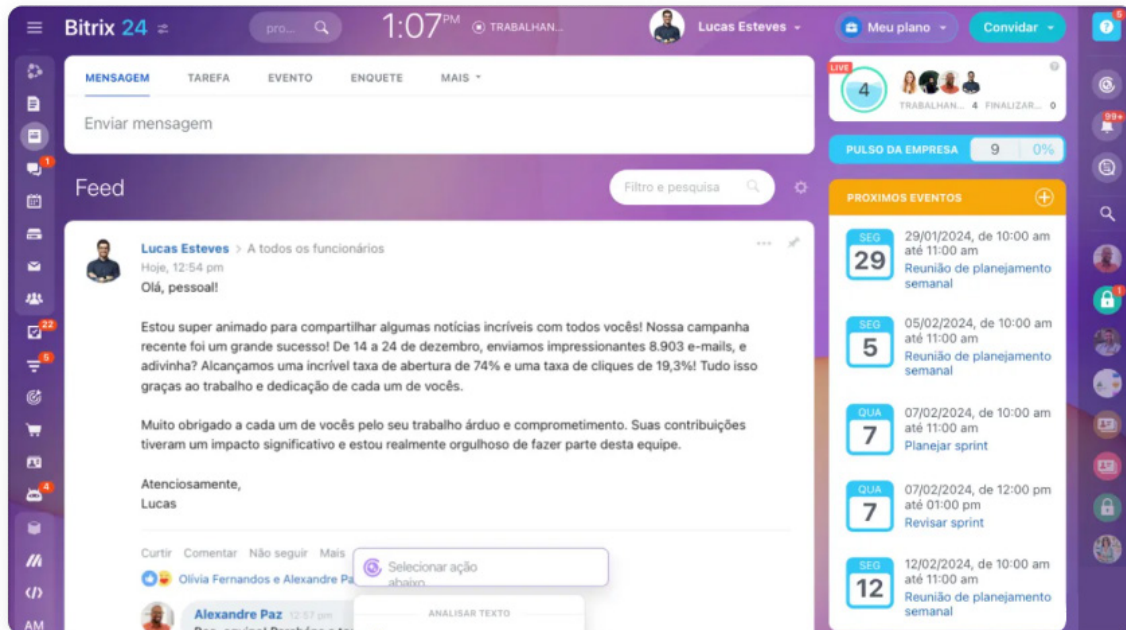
Bitrix 24

pro...

1:07 PM

TRABALHAN...

Lucas Esteves

Meu plano

Convidar

MENSAGEM TAREFA EVENTO ENQUETE MAIS

Enviar mensagem

Feed

Filtro e pesquisa

Lucas Esteves > A todos os funcionários
Hoje, 12:54 pm

Olá, pessoal!

Estou super animado para compartilhar algumas notícias incríveis com todos vocês! Nossa campanha recente foi um grande sucesso! De 14 a 24 de dezembro, enviamos impressionantes 8.903 e-mails, e adivinha? Alcançamos uma incrível taxa de abertura de 74% e uma taxa de cliques de 19,3%! Tudo isso graças ao trabalho e dedicação de cada um de vocês.

Muito obrigado a cada um de vocês pelo seu trabalho árduo e comprometimento. Suas contribuições tiveram um impacto significativo e estou realmente orgulhoso de fazer parte desta equipe.

Atenciosamente,
Lucas

Curtir Comentar Não seguir Mais

Olívia Fernandos e Alexandre Pa

Selecionar ação abaixo

ANALISAR TEXTO

Alexandre Paz 12:57 pm
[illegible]

LIVE
4
TRABALHAN... 4 FINALIZAR... 0

PULSO DA EMPRESA 9 0%

PROXIMOS EVENTOS

SEG 29
29/01/2024, de 10:00 am até 11:00 am
Reunião de planejamento semanal

SEG 5
05/02/2024, de 10:00 am até 11:00 am
Reunião de planejamento semanal

QUA 7
07/02/2024, de 10:00 am até 11:00 am
Planejar sprint

QUA 7
07/02/2024, de 12:00 pm até 01:00 pm
Revisar sprint

SEG 12
12/02/2024, de 10:00 am até 11:00 am
Reunião de planejamento semanal

1 22 5 4 99+ 1 6

AM